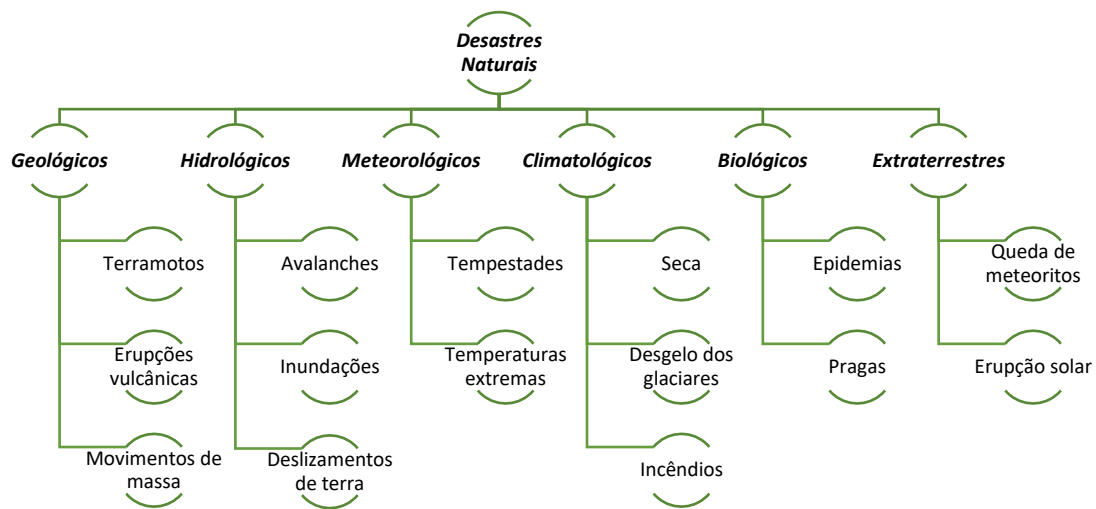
Desastres Naturais

Geológicos

Terramotos

Erupções vulcânicas

Movimentos de massa

Hidrológicos

Avalanches

Inundações

Deslizamentos de terra

Meteorológicos

Tempestades

Temperaturas extremas

Climatológicos

Seca

Desgelo dos glaciares

Incêndios

Biológicos

Epidemias

Pragas

Extraterrestres

Queda de meteoritos

Erupção solar